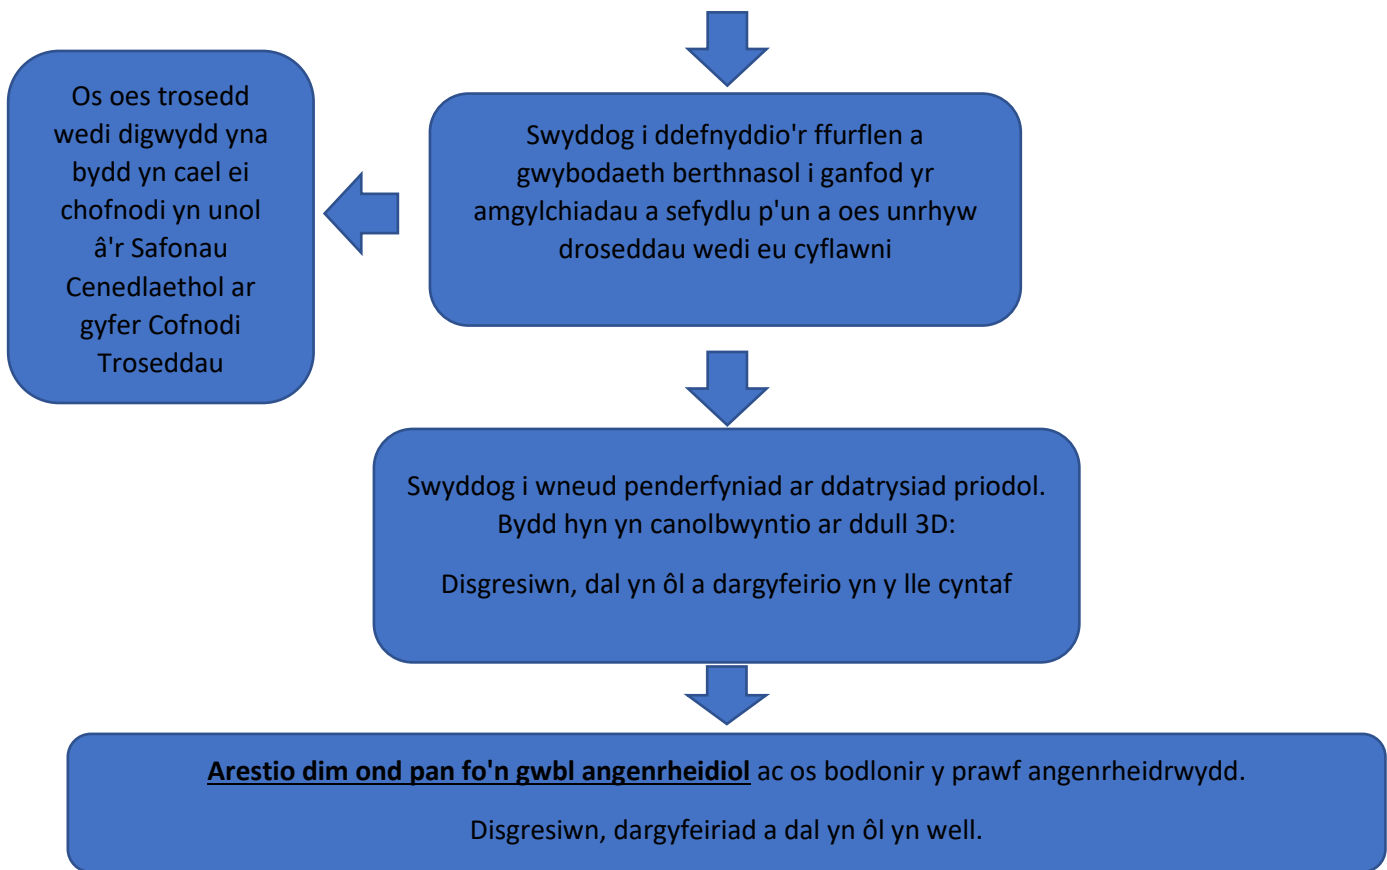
Swyddog i ddefnyddio'r ffurflen a gwybodaeth berthnasol i ganfod yr amgylchiadau a sefydlu p'un a oes unrhyw droseddau wedi eu cyflawni

Os oes trosedd wedi digwydd yna bydd yn cael ei chofnodi yn unol â'r Safonau Cenedlaethol ar gyfer Cofnodi Troseddau

Swyddog i wneud penderfyniad ar ddatrysiad priodol. Bydd hyn yn canolbwyntio ar ddull 3D:

Disgresiwn, dal yn ôl a dargyfeirio yn y lle cyntaf

Arestio dim ond pan fo'n gwbl angenrheidiol ac os bodlonir y prawf angenrheidrwydd.

Disgresiwn, dargyfeiriad a dal yn ôl yn well.